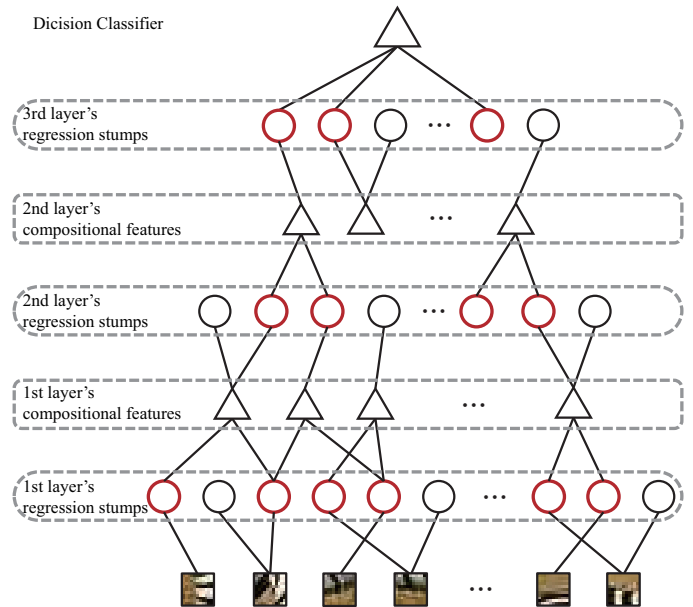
Dicision Classifier

3rd layer's regression stumps

…

2nd layer's compositional features

…

2nd layer's regression stumps

…

1st layer's compositional features

…

1st layer's regression stumps

…

…